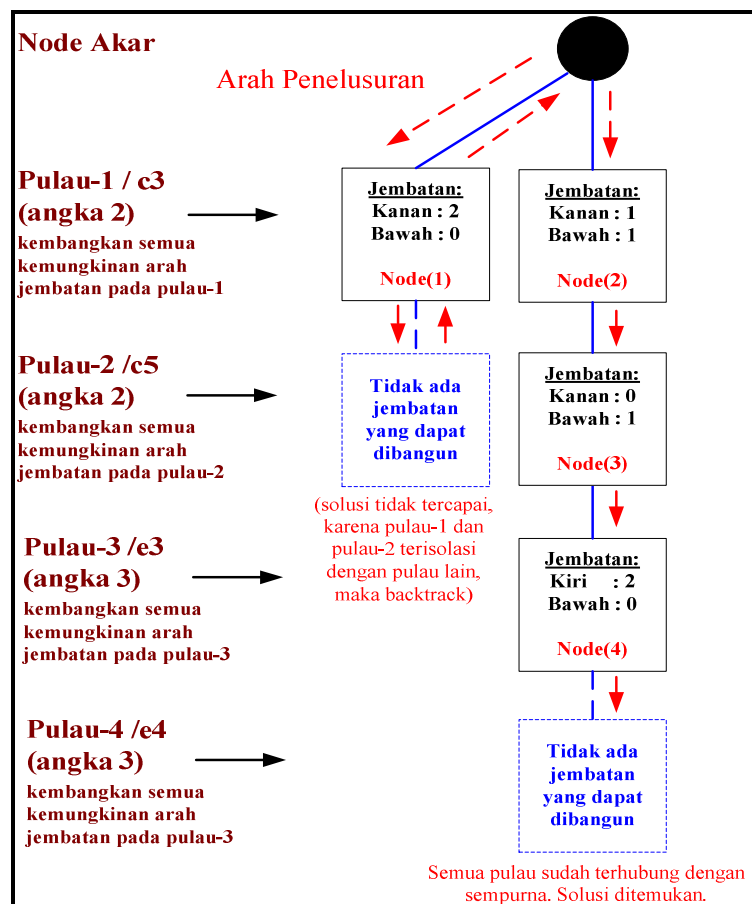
Node Akar

Arah Penelusuran

Pulau-1 / c3
(angka 2)
kembangkan semua kemungkinan arah jembatan pada pulau-1

Jembatan:
Kanan : 2
Bawah : 0

Node(1)

Jembatan:
Kanan : 1
Bawah : 1

Node(2)

Pulau-2 /c5
(angka 2)
kembangkan semua kemungkinan arah jembatan pada pulau-2

Tidak ada jembatan yang dapat dibangun

Jembatan:
Kanan : 0
Bawah : 1

Node(3)

(solusi tidak tercapai, karena pulau-1 dan pulau-2 terisolasi dengan pulau lain, maka backtrack)

Pulau-3 /e3
(angka 3)
kembangkan semua kemungkinan arah jembatan pada pulau-3

Jembatan:
Kiri : 2
Bawah : 0

Node(4)

Pulau-4 /e4
(angka 3)
kembangkan semua kemungkinan arah jembatan pada pulau-3

Tidak ada jembatan yang dapat dibangun

Semua pulau sudah terhubung dengan sempurna. Solusi ditemukan.